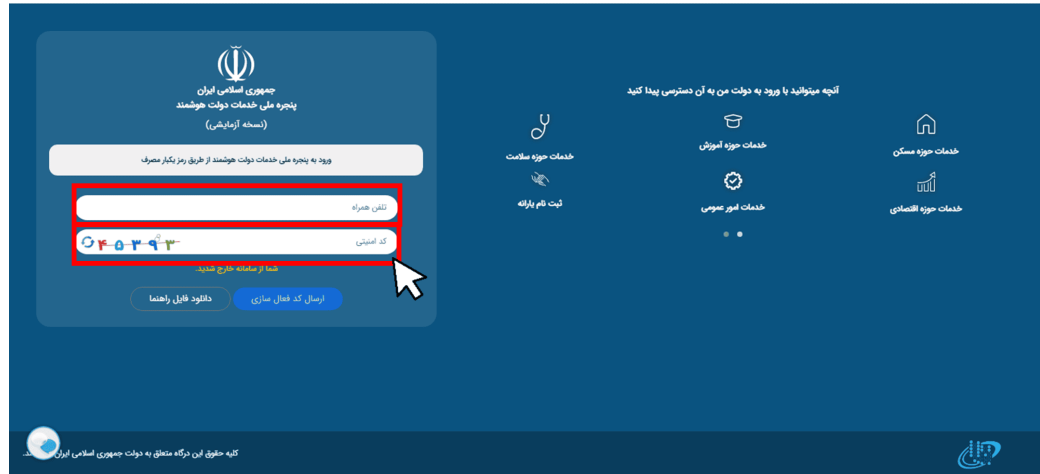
جمهوری اسلامی ایران
پنجره ملی خدمات دولت هوشمند
(نسخه آزمایشی)

ورود به پنجره ملی خدمات دولت هوشمند از طریق رمز یکبار مصرف

تلفن همراه

کد امنیتی

۴۵۳۹۳

شما از سامانه خارج شدید.

ارسال کد فعال سازی
دانلود فایل راهنما

آنچه میتوانید با ورود به دولت من به آن دسترسی پیدا کنید

خدمات حوزه مسکن
خدمات حوزه آموزش
خدمات حوزه سلامت
خدمات حوزه اقتصادی
خدمات امور عمومی
ثبت نام یارانه

کلیه حقوق این درگاه متعلق به دولت جمهوری اسلامی ایران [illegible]